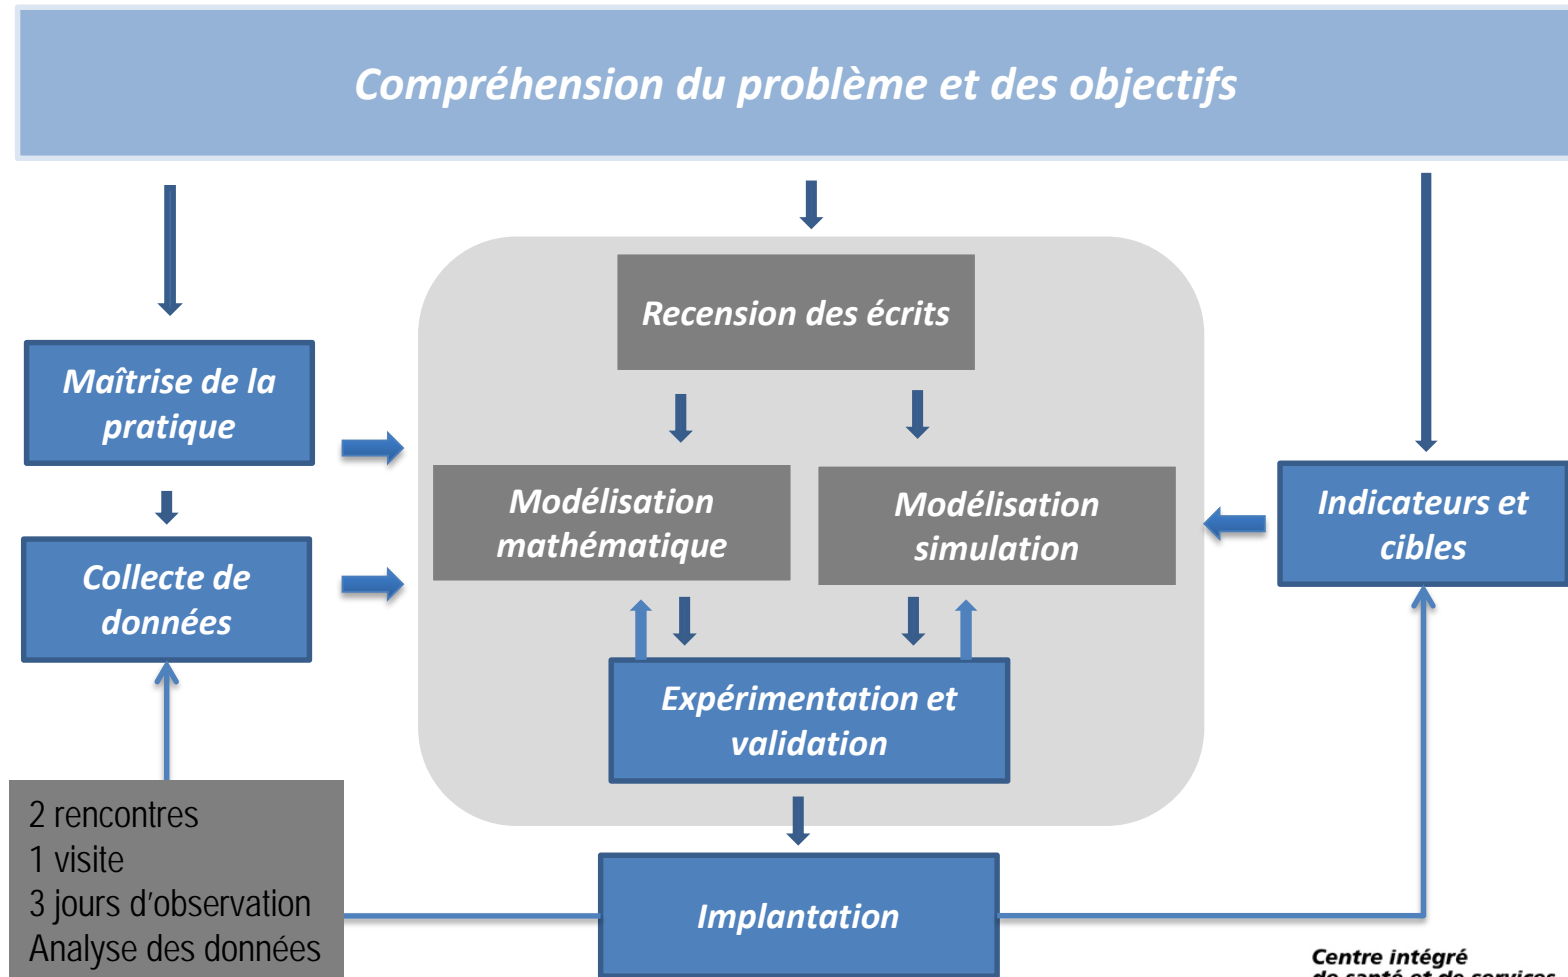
Compréhension du problème et des objectifs

Maîtrise de la pratique

Collecte de données

Recension des écrits

Modélisation mathématique

Modélisation simulation

Indicateurs et cibles

Expérimentation et validation

2 rencontres
1 visite
3 jours d'observation
Analyse des données

Implantation

Centre intégré
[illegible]